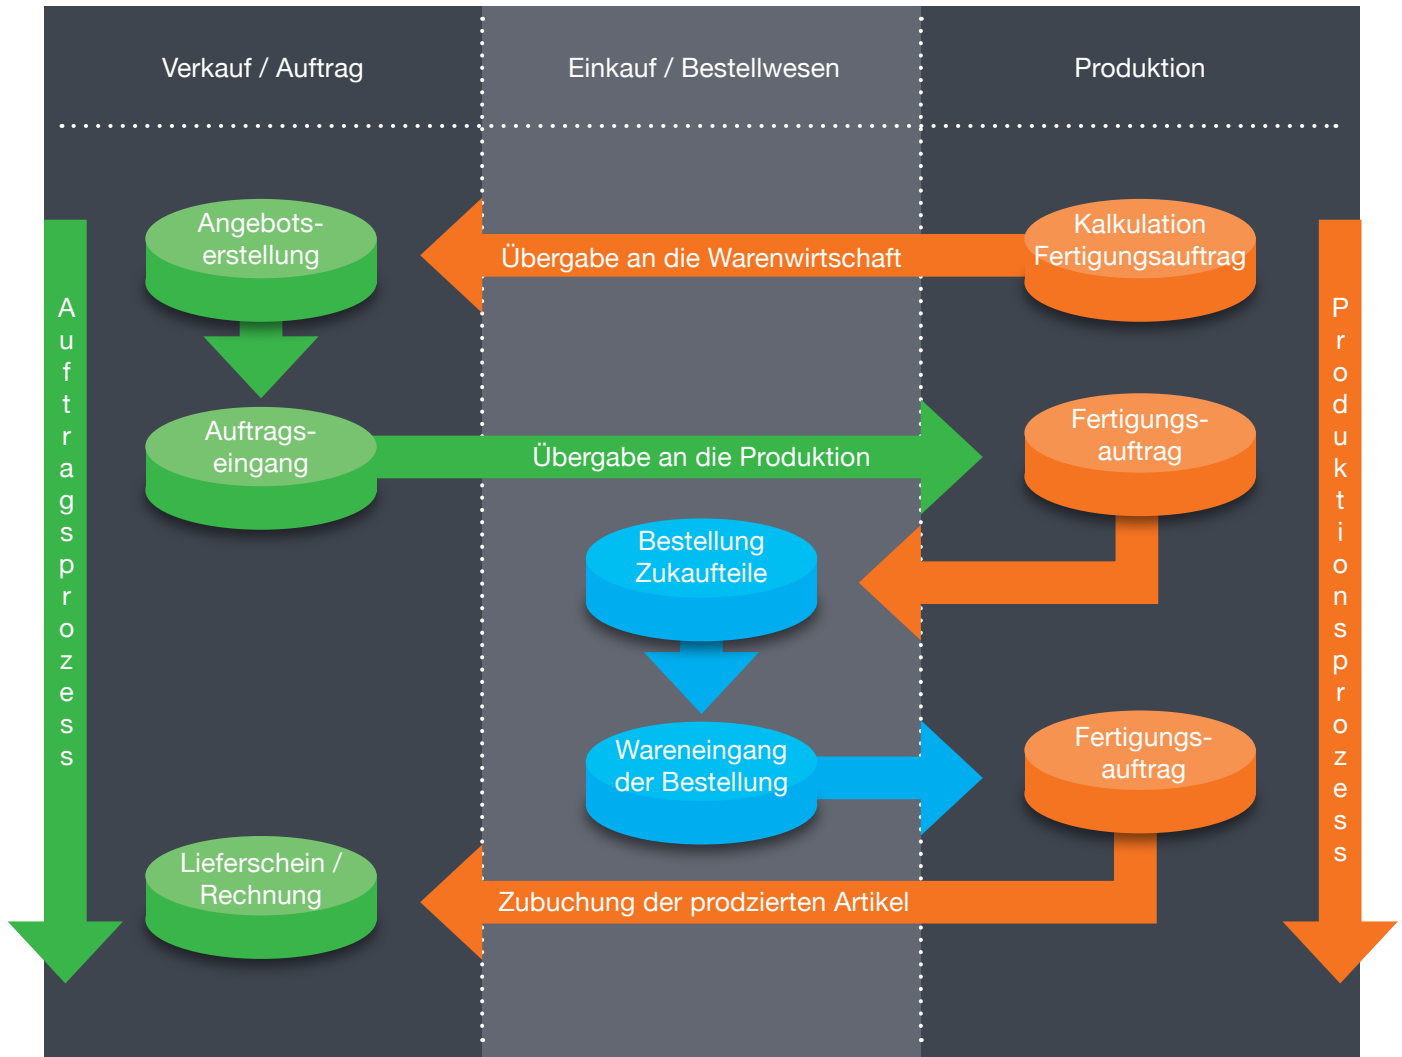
Verkauf / Auftrag

Einkauf / Bestellwesen

Produktion

Auftragsprozess

Angebotserstellung

Übergabe an die Warenwirtschaft

Kalkulation Fertigungsauftrag

Produktionsprozess

Auftragseingang

Übergabe an die Produktion

Fertigungsauftrag

Bestellung Zukaufteile

Wareneingang der Bestellung

Fertigungsauftrag

Lieferschein / Rechnung

Zubuchung der prodzierten Artikel